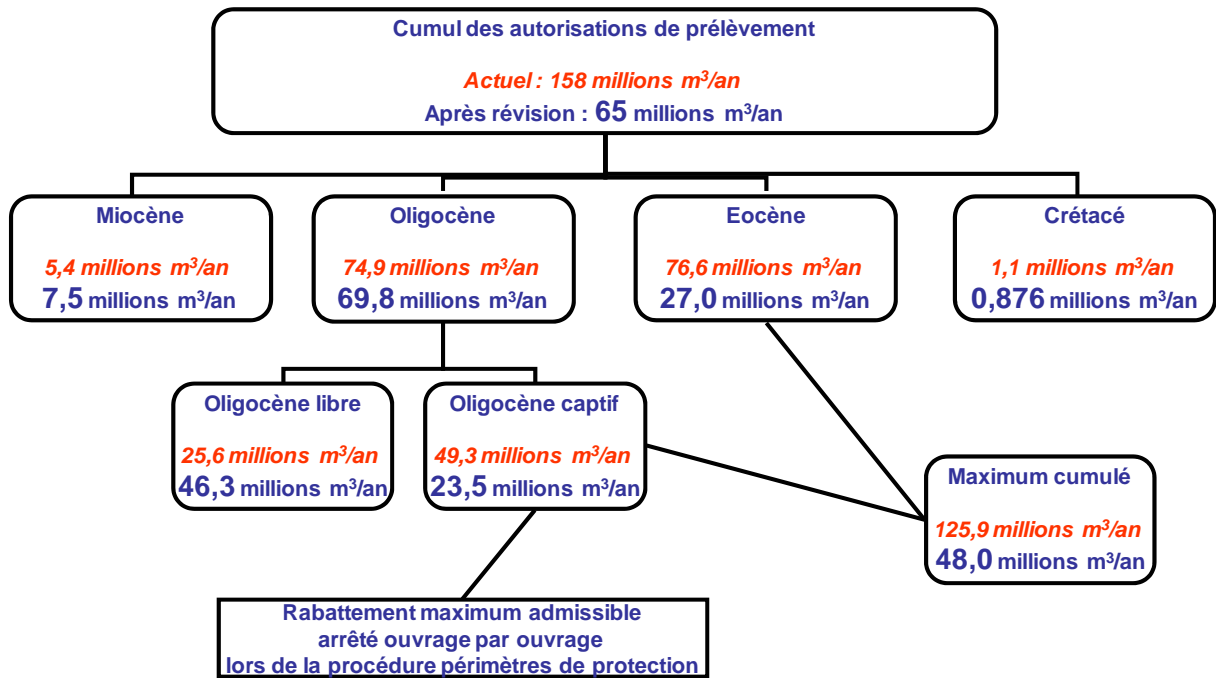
Cumul des autorisations de prélèvement

Actuel : 158 millions $m^3$/an
Après révision : 65 millions $m^3$/an

Miocène

5,4 millions $m^3$/an
7,5 millions $m^3$/an

Oligocène

74,9 millions $m^3$/an
69,8 millions $m^3$/an

Eocène

76,6 millions $m^3$/an
27,0 millions $m^3$/an

Crétacé

1,1 millions $m^3$/an
0,876 millions $m^3$/an

Oligocène libre

25,6 millions $m^3$/an
46,3 millions $m^3$/an

Oligocène captif

49,3 millions $m^3$/an
23,5 millions $m^3$/an

Maximum cumulé

125,9 millions $m^3$/an
48,0 millions $m^3$/an

Rabattement maximum admissible
arrêté ouvrage par ouvrage
lors de la procédure périmètres de protection